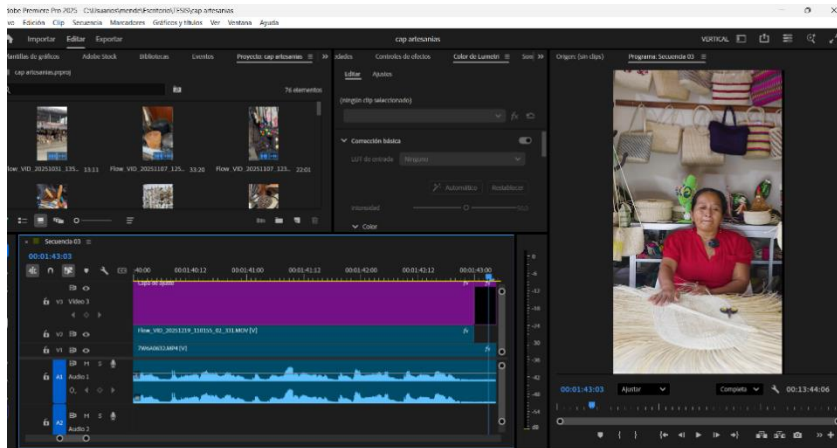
dobe Premiere Pro 2025 - C:\Usuarios\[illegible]\Escritorio\TESIS\cap artesanias
vo Edición Clip Secuencia Marcadores Gráficos y títulos Ver Ventana Ayuda

Importar Editar Exportar

cap artesanias

VERTICAL

Plantillas de gráficos Adobe Stock Bibliotecas Eventos Proyecto: cap artesanias ≡ »

cap artesanias.prproj

76 elementos

Flow_VID_20251031_135... 33:11 Flow_VID_20251107_125... 33:20 Flow_VID_20251107_125... 22:01

xdeds Controles de efectos Color de Lumetri ≡ Soni »

Editar Ajustes

(ningún clip seleccionado)

Corrección básica

LUT de entrada Ninguno

Automático Restablecer

Intensidad

Color

Origen: (sin clips) Programa: Secuencia 03 ≡

Secuencia 03 ≡

00:01:43:03

:40:00 00:01:40:12 00:01:41:00 00:01:41:12 00:01:42:00 00:01:42:12 00:01:43:00

V3 Video 3

Capa de ajuste

V2

Flow_VID_20251219_110155_02_331.MOV [V]

V1

7WA0603.MP4 [V]

A1 Audio 1

A2 Audio 2

00:01:43:03 Ajustar Completa 00:13:44:06